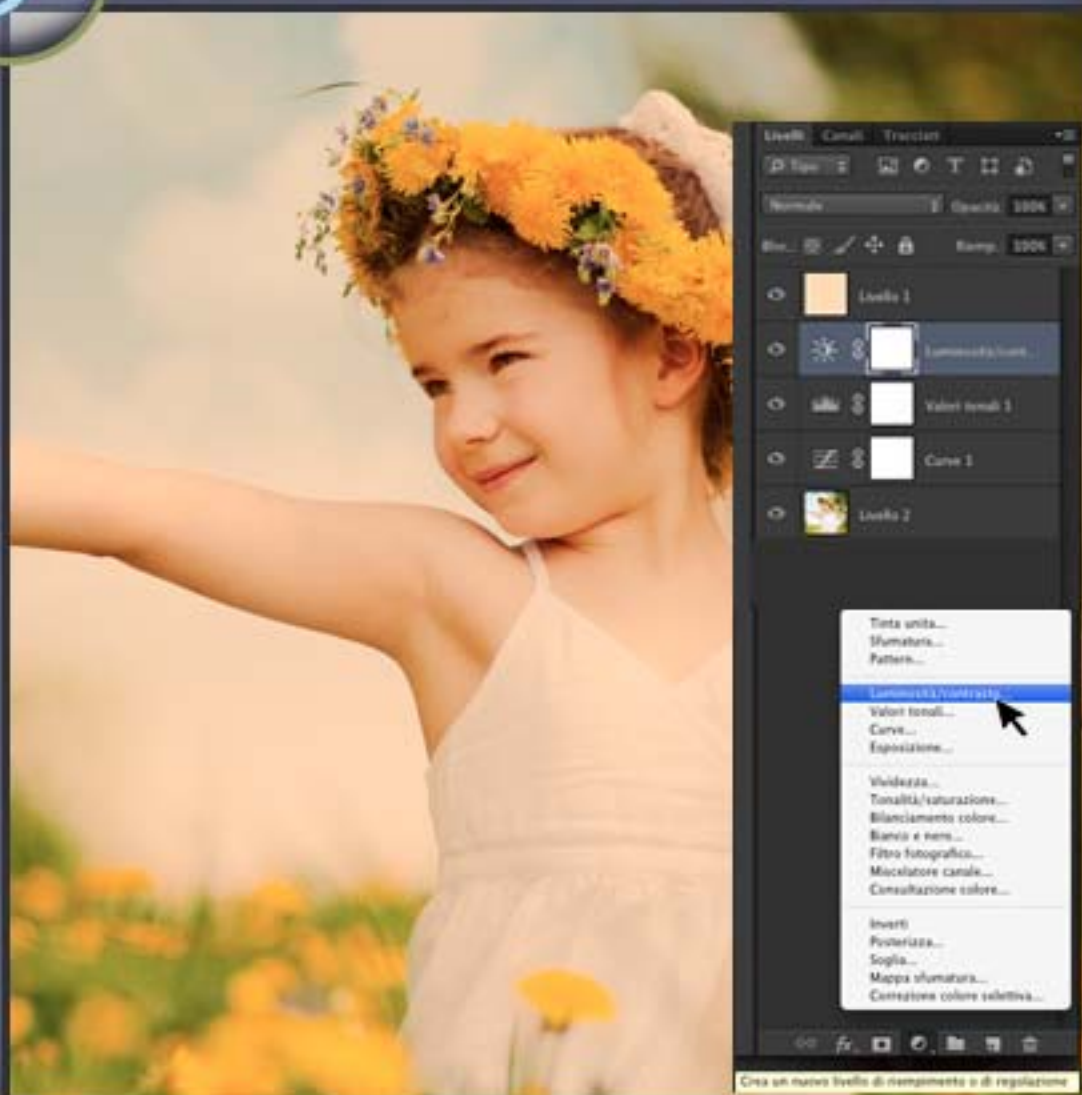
Livelli Canali Tracciati

Tipo

Normale Opacità: 100%

Blo... Riemp.: 100%

Livello 1

Luminosità/cont...

Valori tonali 1

Curve 1

Livello 2

Tinta unita...
Sfumatura...
Pattern...

Luminosità/contrasto...
Valori tonali...
Curve...
Esposizione...

Vividezza...
Tonalità/saturazione...
Bilanciamento colore...
Bianco e nero...
Filtro fotografico...
Miscelatore canale...
Consultazione colore...

Inverti
Posterizza...
Soglia...
Mappa sfumatura...
Correzione colore selettiva...

Crea un nuovo livello di riempimento o di regolazione